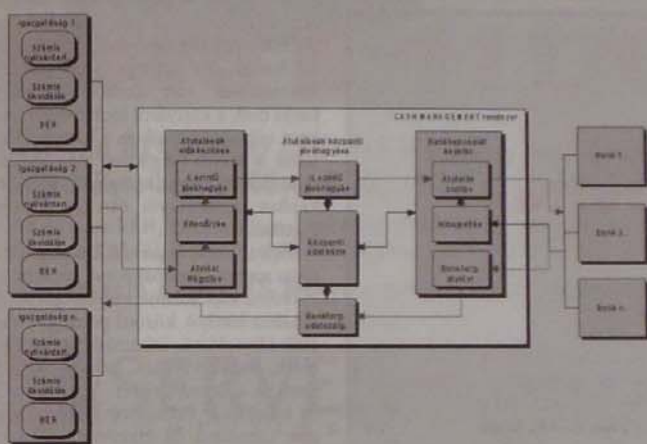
Igazgatóság 1
Számla nyilvántart
Számla rendezés
BER

Igazgatóság 2
Számla nyilvántart
Számla rendezés
BER

Igazgatóság n.
Számla nyilvántart
Számla rendezés
BER

CASH MANAGEMENT rendszer

Átutalások előkészítése
(Lezárt) jóváhagyás
Ellenőrzés
Átutalás Rögzítés

Átutalások központi jóváhagyása
(Lezárt) jóváhagyás
Központi adatbázis
Bankforg. adatszolg.

Bankkapcsolat kezelés
Átutalás csatlak
Kivonatfelé
Bankforg. átvétel

Bank 1.
Bank 2.
Bank n.